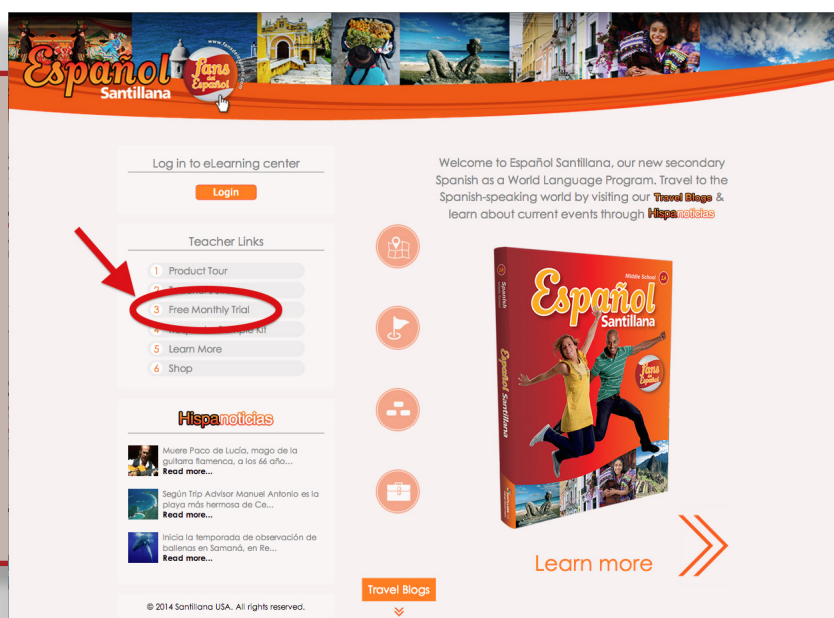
Español Santillana
fans del Español
www.fansdelespanol.com

Log in to eLearning center
Login

Teacher Links
1 Product Tour
2 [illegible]
3 Free Monthly Trial
4 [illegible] Sample Kit
5 Learn More
6 Shop

Hispanoticias
Muere Paco de Lucía, mago de la guitarra flamenca, a los 66 años...
Read more...
Según Trip Advisor Manuel Antonio es la playa más hermosa de Ce...
Read more...
Inicia la temporada de observación de ballenas en Samaná, en Re...
Read more...

© 2014 Santillana USA. All rights reserved.

Welcome to Español Santillana, our new secondary Spanish as a World Language Program. Travel to the Spanish-speaking world by visiting our Travel Blogs & learn about current events through Hispanoticias

Middle School 1A
Spanish
Español Santillana
fans del Español
Español Santillana

Learn more

Travel Blogs